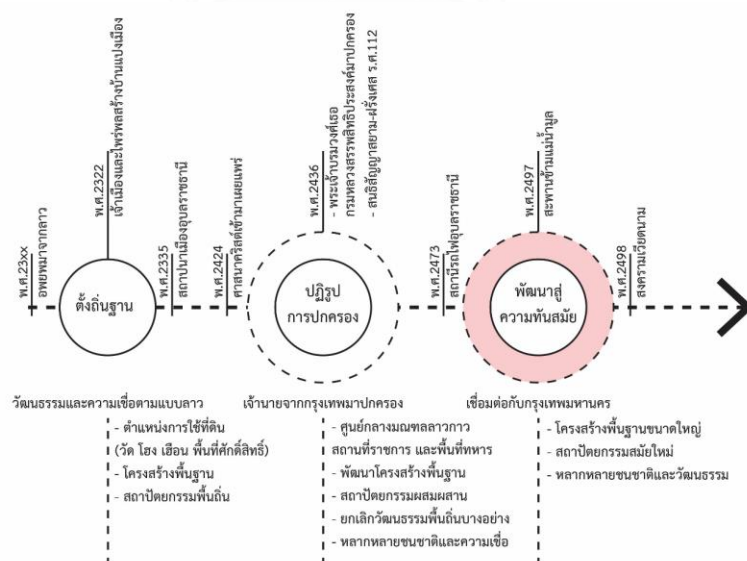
พ.ศ.23xx
อพยพมาจากลาว

พ.ศ.2322
เจ้าเมืองและไพร่พลสร้างบ้านแปงเมือง

ตั้งถิ่นฐาน

พ.ศ.2335
สถาปนาเมืองอุบลราชธานี

พ.ศ.2424
ศาสนาคริสต์เข้ามาเผยแพร่

พ.ศ.2436
- พระเจ้าบรมวงศ์เธอ กรมหลวงสรรพสิทธิประสงค์มาปกครอง
- สนธิสัญญาสยาม-ฝรั่งเศส ร.ศ.112

ปฏิรูป
การปกครอง

พ.ศ.2473
สถานีรถไฟอุบลราชธานี

พ.ศ.2497
สะพานข้ามแม่น้ำมูล

พัฒนาสู่
ความทันสมัย

พ.ศ.2498
สงครามเวียดนาม

วัฒนธรรมและความเชื่อตามแบบลาว
- ตำแหน่งการใช้ที่ดิน (วัด โฮง เฮือน พื้นที่ศักดิ์สิทธิ์)
- โครงสร้างพื้นฐาน
- สถาปัตยกรรมพื้นถิ่น

เจ้านายจากกรุงเทพมาปกครอง
- ศูนย์กลางมณฑลลาวกาว สถานที่ราชการ และพื้นที่ทหาร
- พัฒนาโครงสร้างพื้นฐาน
- สถาปัตยกรรมผสมผสาน
- ยกเลิกวัฒนธรรมพื้นถิ่นบางอย่าง
- หลากหลายชนชาติและความเชื่อ

เชื่อมต่อกับกรุงเทพมหานคร
- โครงสร้างพื้นฐานขนาดใหญ่
- สถาปัตยกรรมสมัยใหม่
- หลากหลายชนชาติและวัฒนธรรม